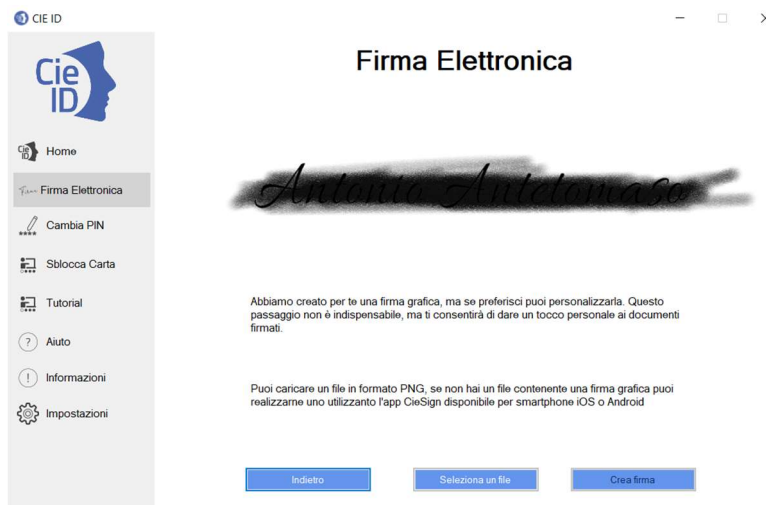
CIE ID

Cie ID

Home

Firma Elettronica

Cambia PIN

Sblocca Carta

Tutorial

Aiuto

Informazioni

Impostazioni

Firma Elettronica

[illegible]

Abbiamo creato per te una firma grafica, ma se preferisci puoi personalizzarla. Questo passaggio non è indispensabile, ma ti consentirà di dare un tocco personale ai documenti firmati.

Puoi caricare un file in formato PNG, se non hai un file contenente una firma grafica puoi realizzarne uno utilizzando l'app CieSign disponibile per smartphone iOS o Android

Indietro

Seleziona un file

Crea firma